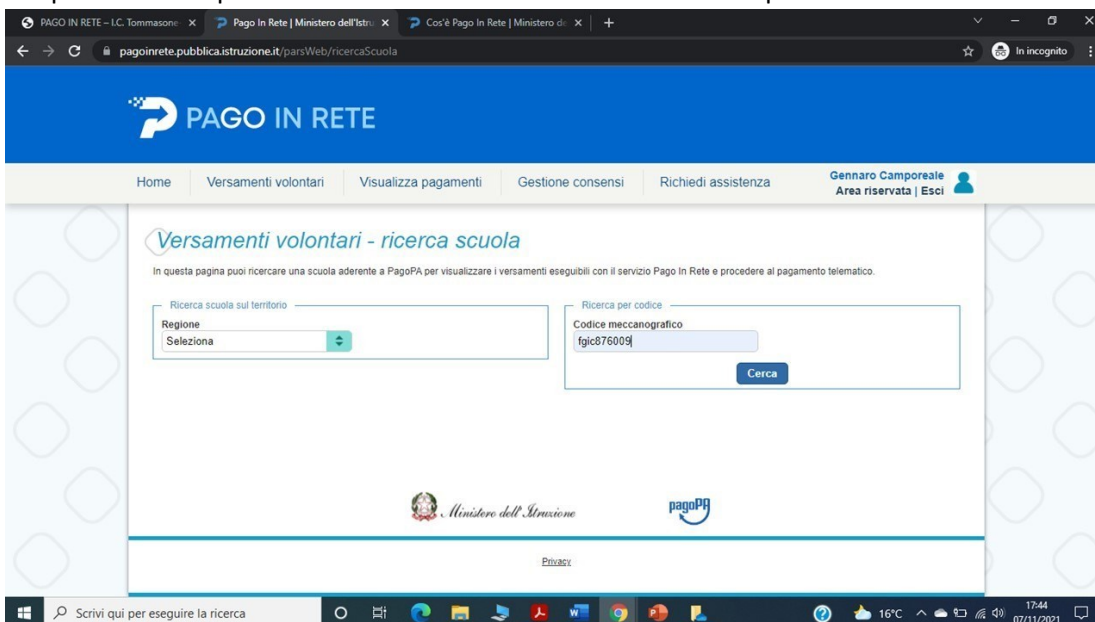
PAGO IN RETE – I.C. Tommasone ×
Pago In Rete | Ministero dell'Istru ×
Cos'è Pago In Rete | Ministero de ×
+

pagoinrete.pubblica.istruzione.it/parsWeb/ricercaScuola

In incognito

PAGO IN RETE

Home
Versamenti volontari
Visualizza pagamenti
Gestione consensi
Richiedi assistenza
Gennaro Camporeale
Area riservata | Esci

Versamenti volontari - ricerca scuola

In questa pagina puoi ricercare una scuola aderente a PagoPA per visualizzare i versamenti eseguibili con il servizio Pago In Rete e procedere al pagamento telematico.

Ricerca scuola sul territorio
Regione
Seleziona

Ricerca per codice
Codice meccanografico
fgic876009
Cerca

Ministero dell'Istruzione

pagoPA

Privacy

Scrivi qui per eseguire la ricerca

16°C
17:44
07/11/2021